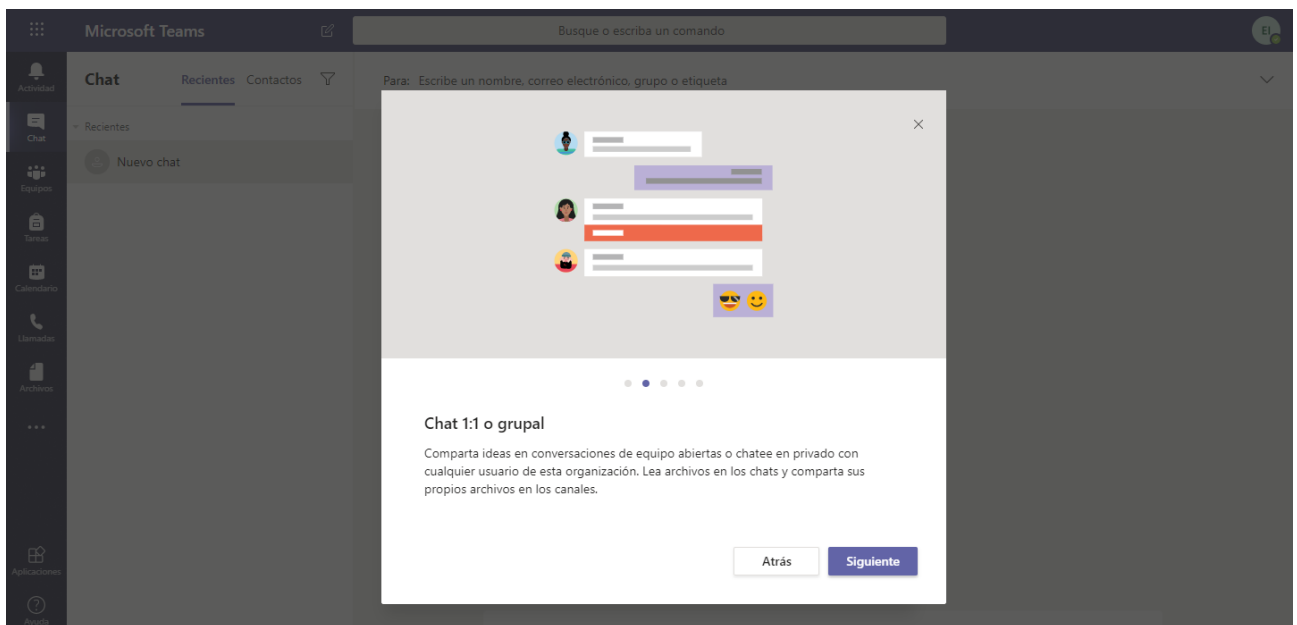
Microsoft Teams

Busque o escriba un comando

EI

Actividad

Chat

Equipos

Tareas

Calendario

Llamadas

Archivos

...

Aplicaciones

Ayuda

Chat

Recientes

Contactos

Recientes

Nuevo chat

Para: Escribe un nombre, correo electrónico, grupo o etiqueta

Chat 1:1 o grupal

Comparta ideas en conversaciones de equipo abiertas o chatee en privado con cualquier usuario de esta organización. Lea archivos en los chats y comparta sus propios archivos en los canales.

Atrás

Siguiente